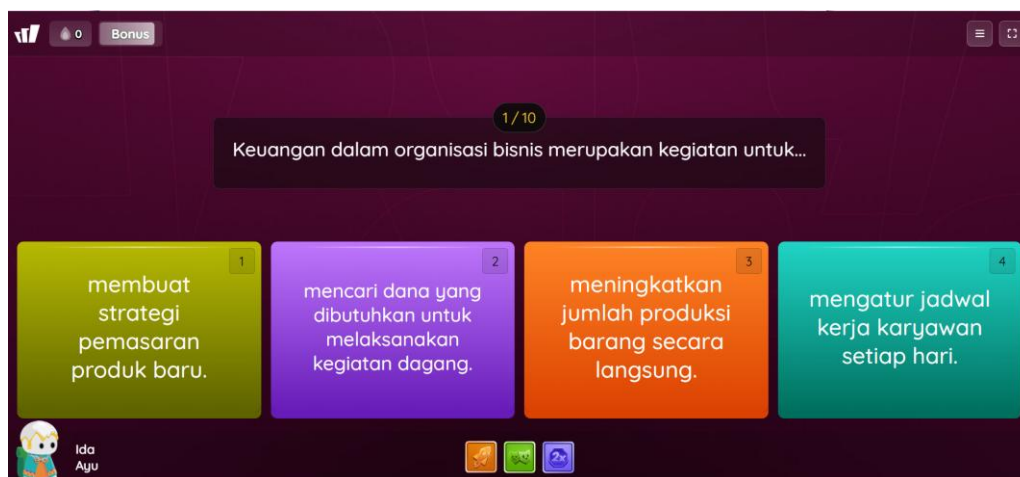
0 Bonus

1/10

Keuangan dalam organisasi bisnis merupakan kegiatan untuk...

1
membuat strategi pemasaran produk baru.

2
mencari dana yang dibutuhkan untuk melaksanakan kegiatan dagang.

3
meningkatkan jumlah produksi barang secara langsung.

4
mengatur jadwal kerja karyawan setiap hari.

Ida Ayu

2x